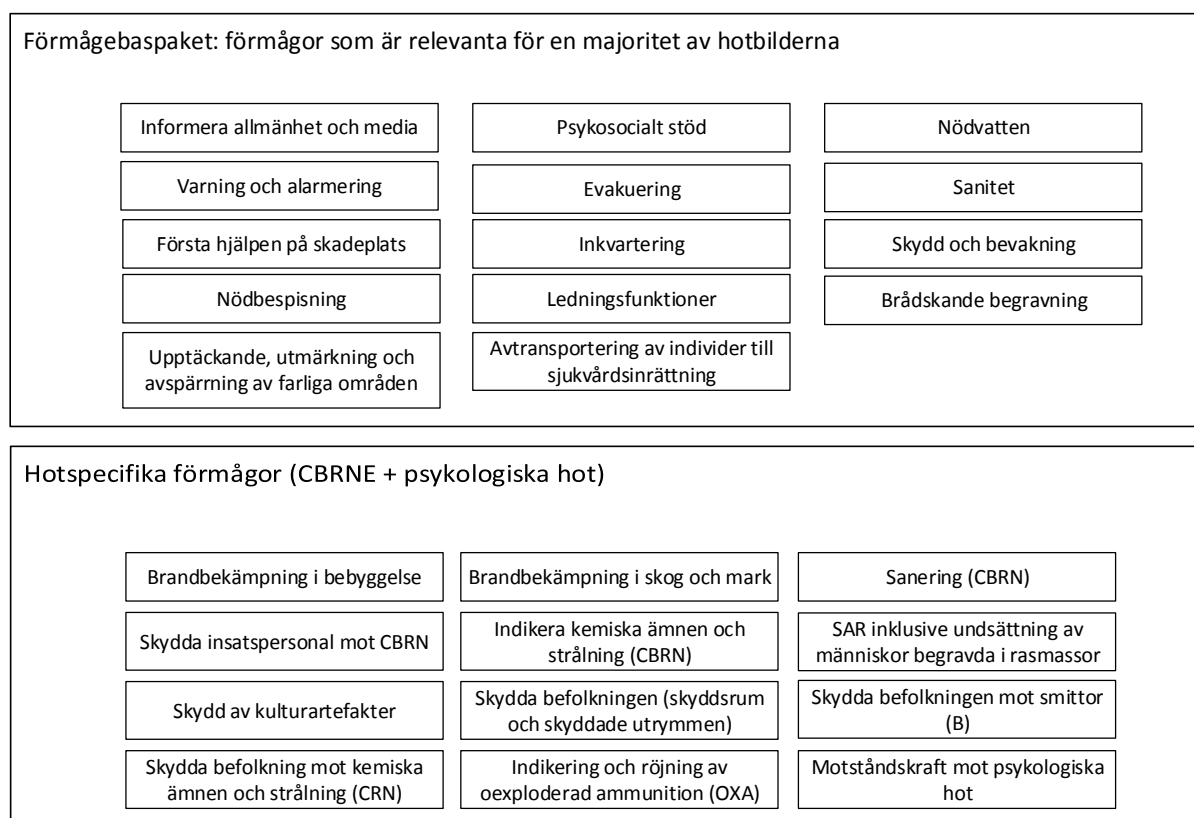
Förmågebaspaket: förmågor som är relevanta för en majoritet av hotbilderna

Informera allmänhet och media

Varning och alarmering

Första hjälpen på skadeplats

Nödbespisning

Upptäckande, utmärkning och avspärrning av farliga områden

Psykosocialt stöd

Evakuering

Inkvartering

Ledningsfunktioner

Avtransportering av individer till sjukvårdsinrättning

Nödvatten

Sanitet

Skydd och bevakning

Brådskande begravning

Hotspecifika förmågor (CBRNE + psykologiska hot)

Brandbekämpning i bebyggelse

Skydda insatspersonal mot CBRN

Skydd av kulturartefakter

Skydda befolkning mot kemiska ämnen och strålning (CRN)

Brandbekämpning i skog och mark

Indikera kemiska ämnen och strålning (CBRN)

Skydda befolkningen (skyddsrum och skyddade utrymmen)

Indikering och röjning av oexploderad ammunition (OXA)

Sanering (CBRN)

SAR inklusive undsättning av människor begravda i rasmassor

Skydda befolkningen mot smittor (B)

Motståndskraft mot psykologiska hot